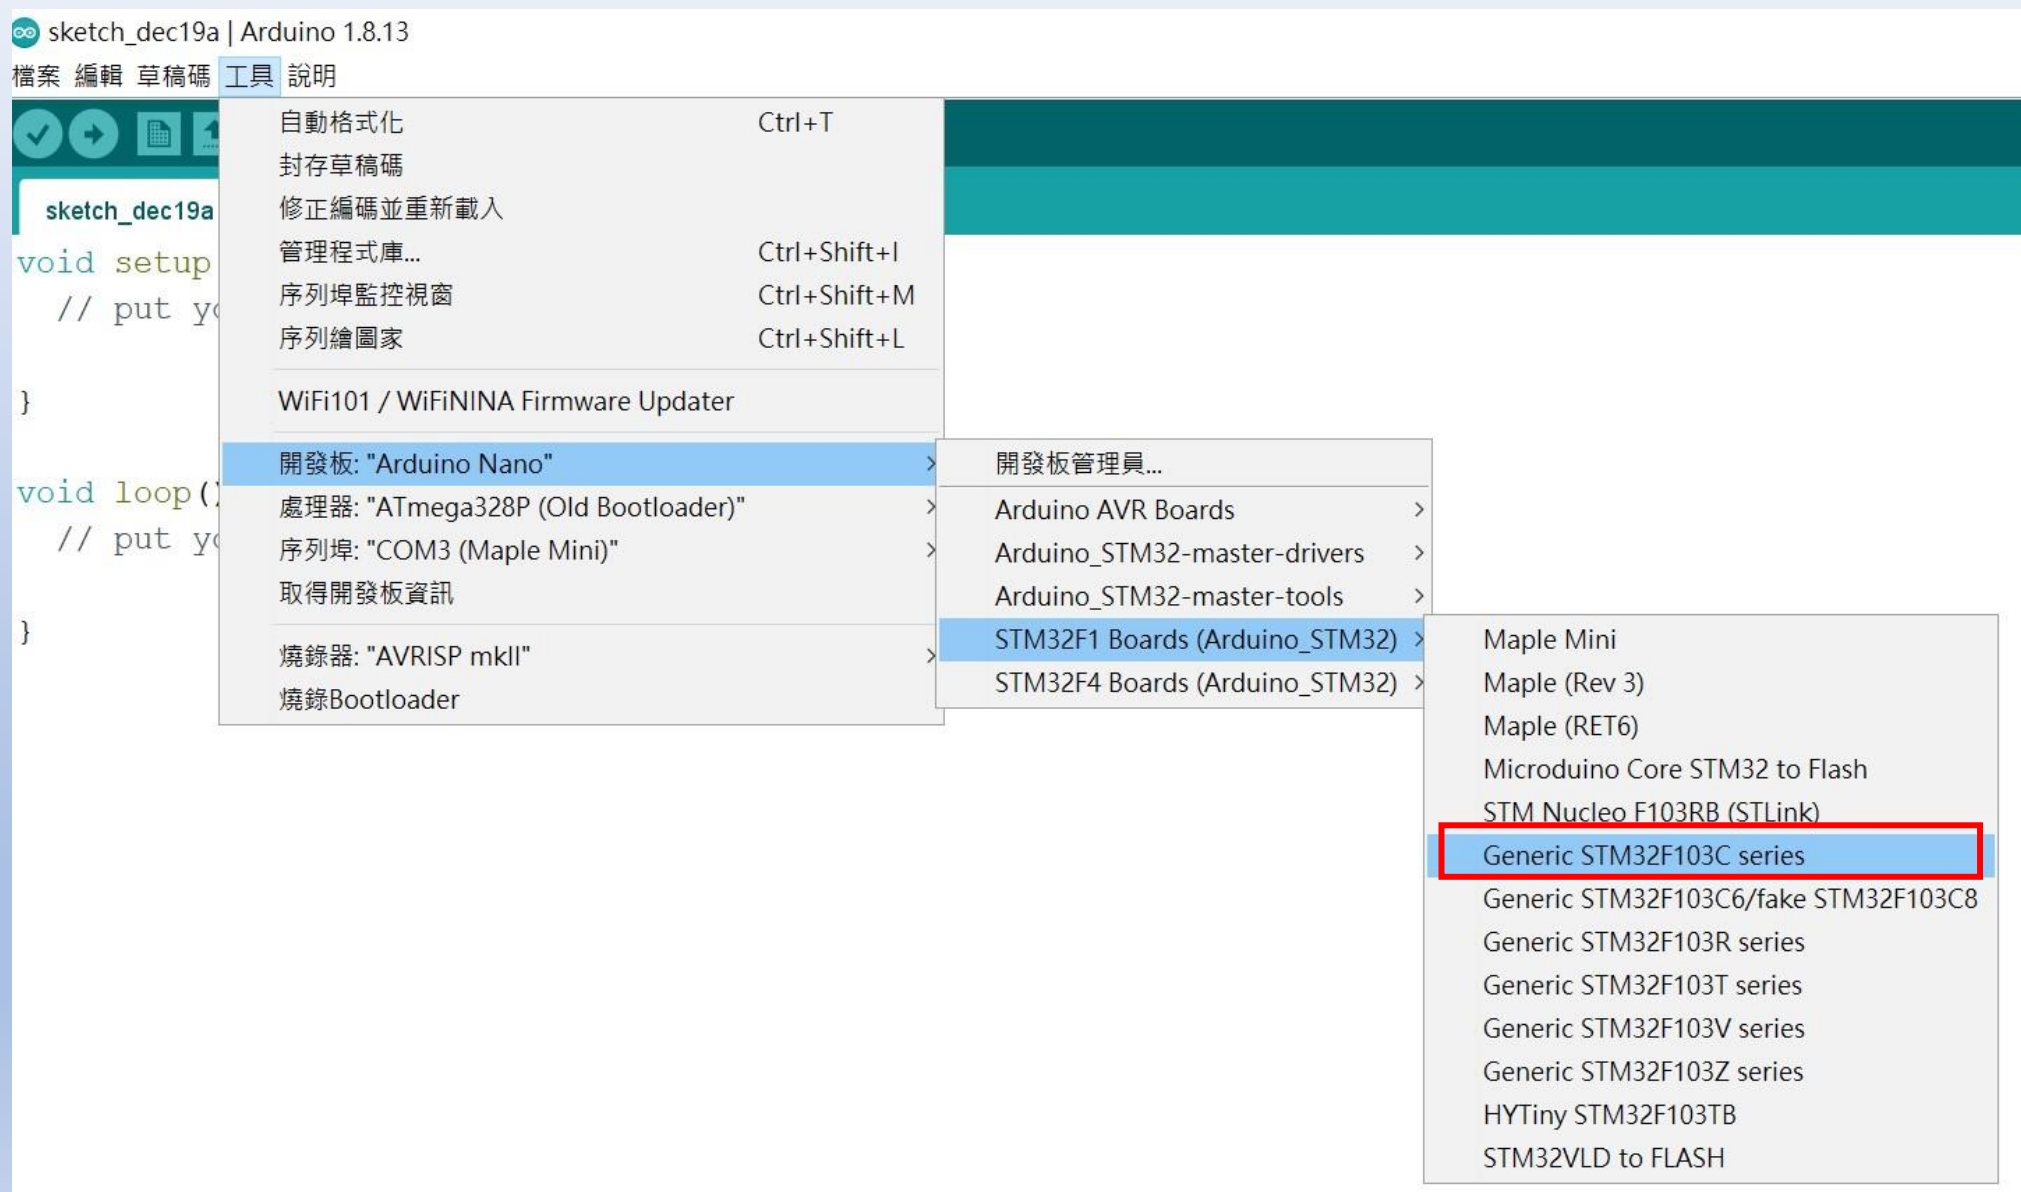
sketch_dec19a | Arduino 1.8.13

檔案 編輯 草稿碼 工具 說明

sketch_dec19a

void setup
// put yo

}

void loop()
// put yo

}

自動格式化 Ctrl+T
封存草稿碼
修正編碼並重新載入
管理程式庫... Ctrl+Shift+I
序列埠監控視窗 Ctrl+Shift+M
序列繪圖家 Ctrl+Shift+L
WiFi101 / WiFiNINA Firmware Updater
開發板: "Arduino Nano"
處理器: "ATmega328P (Old Bootloader)"
序列埠: "COM3 (Maple Mini)"
取得開發板資訊
燒錄器: "AVRISP mkII"
燒錄Bootloader

開發板管理員...
Arduino AVR Boards
Arduino_STM32-master-drivers
Arduino_STM32-master-tools
STM32F1 Boards (Arduino_STM32)
STM32F4 Boards (Arduino_STM32)

Maple Mini
Maple (Rev 3)
Maple (RET6)
Microduino Core STM32 to Flash
STM Nucleo F103RB (STLink)
Generic STM32F103C series
Generic STM32F103C6/fake STM32F103C8
Generic STM32F103R series
Generic STM32F103T series
Generic STM32F103V series
Generic STM32F103Z series
HYTiny STM32F103TB
STM32VLD to FLASH